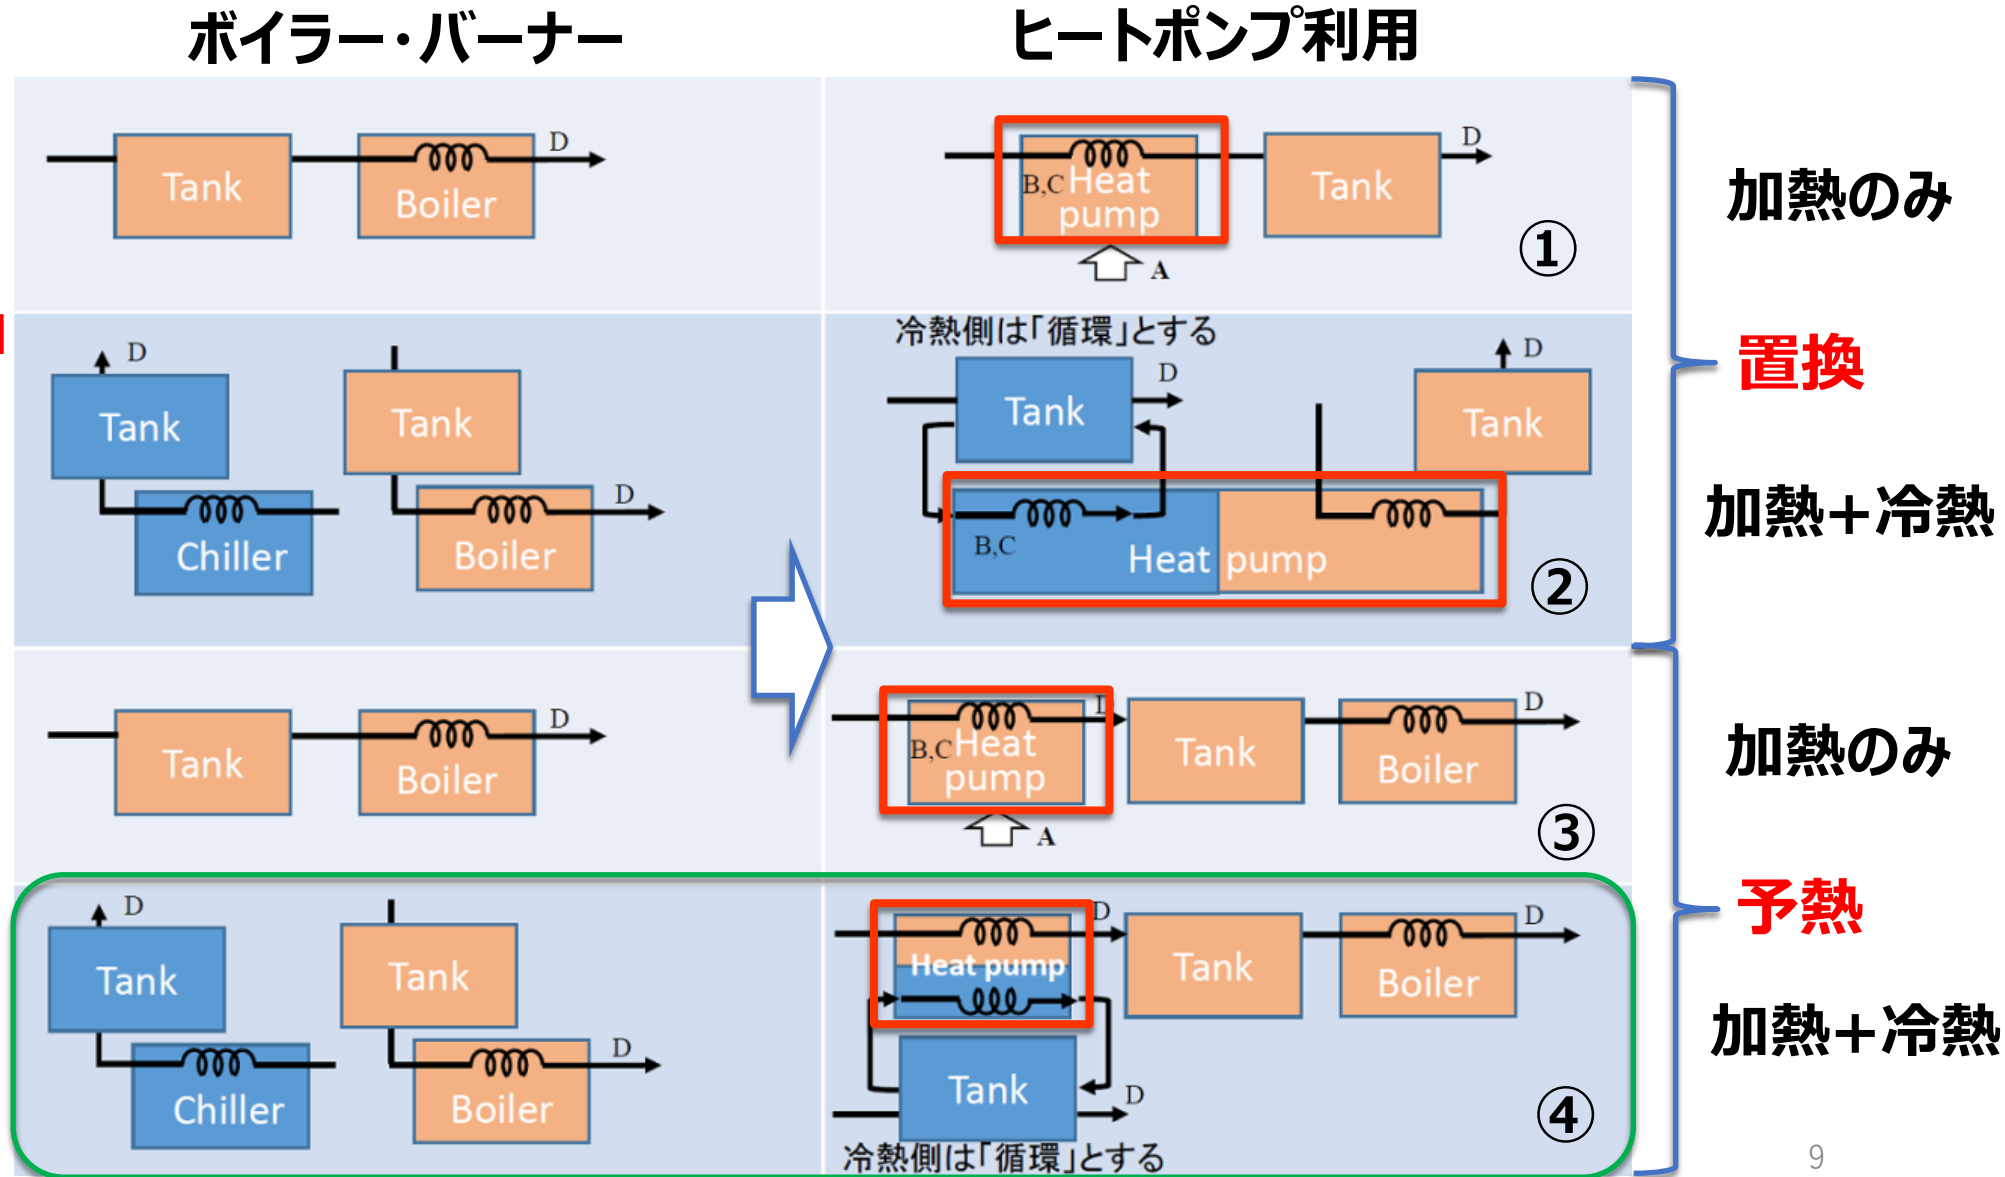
ボイラー・バーナー

ヒートポンプ利用

Tank

Boiler

D

B,C Heat pump

Tank

D

A

①

加熱のみ

置換

D

Tank

Chiller

Tank

Boiler

D

冷熱側は「循環」とする

Tank

D

D

Tank

B,C

Heat pump

②

加熱+冷熱

Tank

Boiler

D

B,C Heat pump

D

Tank

Boiler

D

A

③

加熱のみ

予熱

D

Tank

Chiller

Tank

Boiler

D

Heat pump

D

Tank

Boiler

D

Tank

D

冷熱側は「循環」とする

④

加熱+冷熱

9